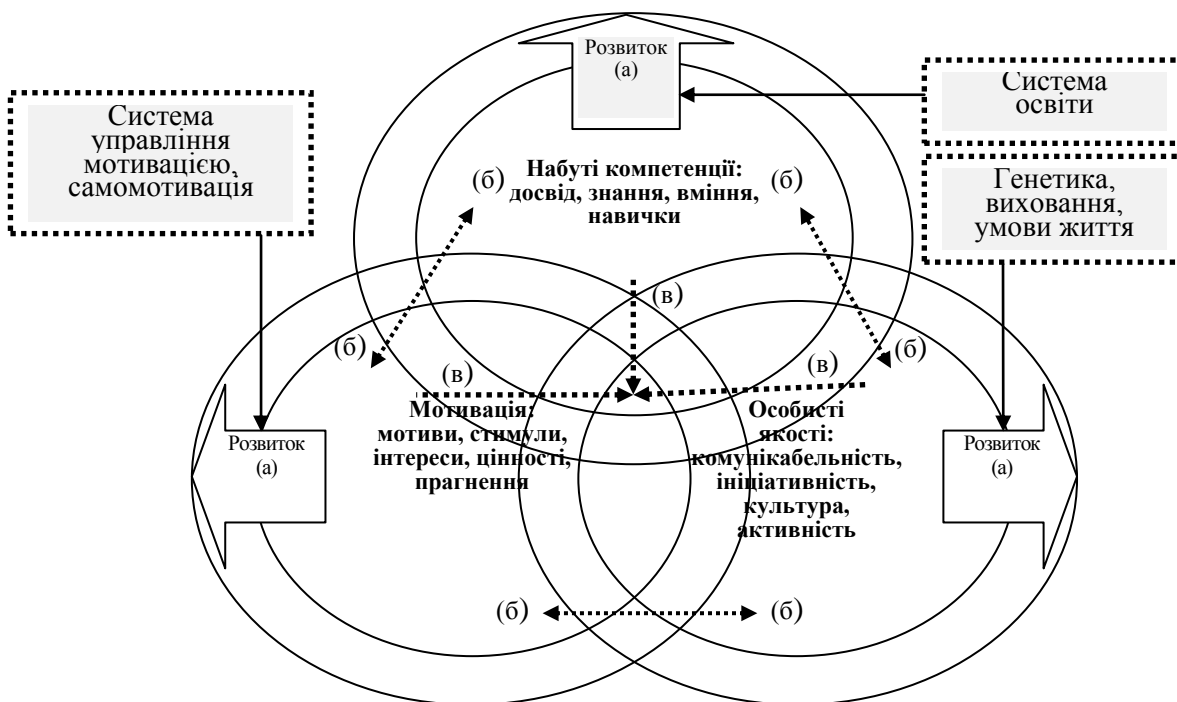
Система управління мотивацією, самомотивація

Розвиток (а)

Система освіти

Генетика, виховання, умови життя

Набуті компетенції: досвід, знання, вміння, навички

(б)

(б)

(в)

(б)

(в)

(в)

(б)

Мотивація: мотиви, стимули, інтереси, цінності, прагнення

Особисті якості: комунікабельність, ініціативність, культура, активність

Розвиток (а)

Розвиток (а)

(б)

(б)